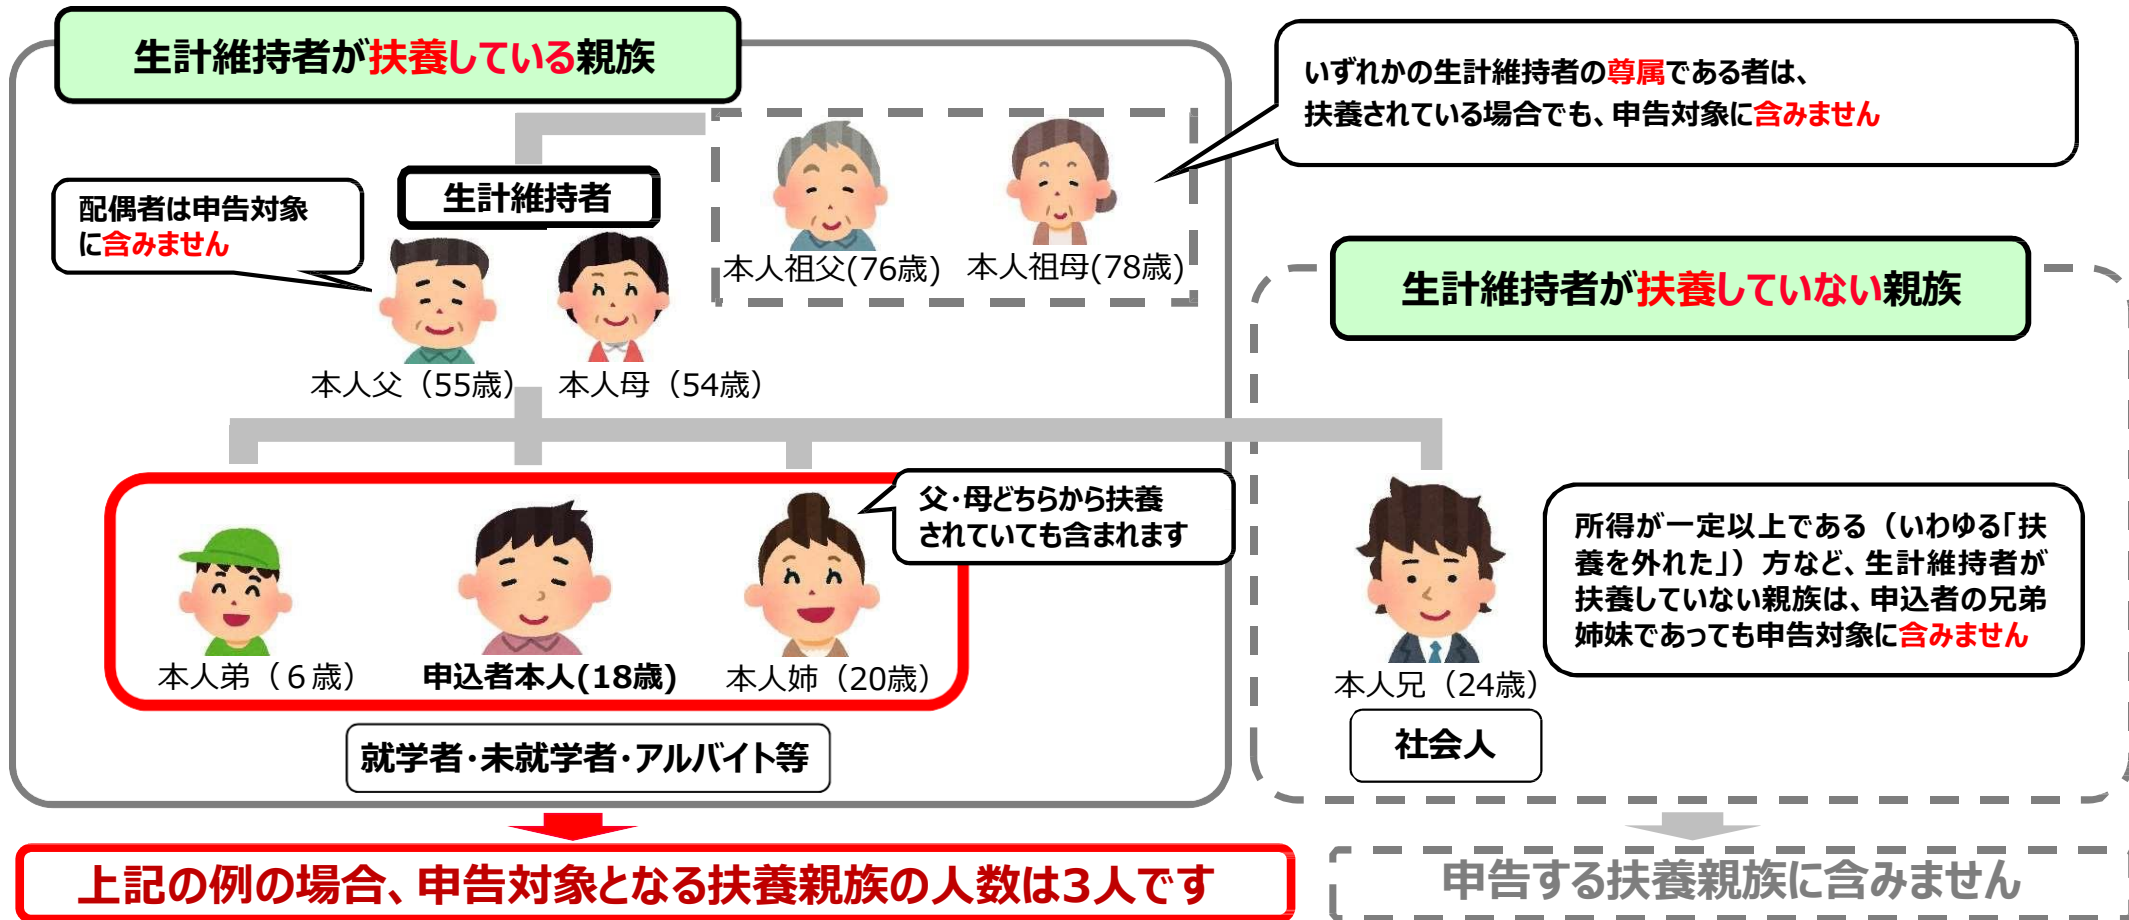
生計維持者が扶養している親族

いずれかの生計維持者の尊属である者は、扶養されている場合でも、申告対象に含みません

配偶者は申告対象に含みません

生計維持者

本人祖父(76歳)　本人祖母(78歳)

本人父（55歳）　本人母（54歳）

生計維持者が扶養していない親族

父・母どちらから扶養されていても含まれます

本人弟（６歳）　申込者本人(18歳)　本人姉（20歳）

所得が一定以上である（いわゆる「扶養を外れた」）方など、生計維持者が扶養していない親族は、申込者の兄弟姉妹であっても申告対象に含みません

本人兄（24歳）

社会人

就学者・未就学者・アルバイト等

上記の例の場合、申告対象となる扶養親族の人数は3人です

申告する扶養親族に含みません